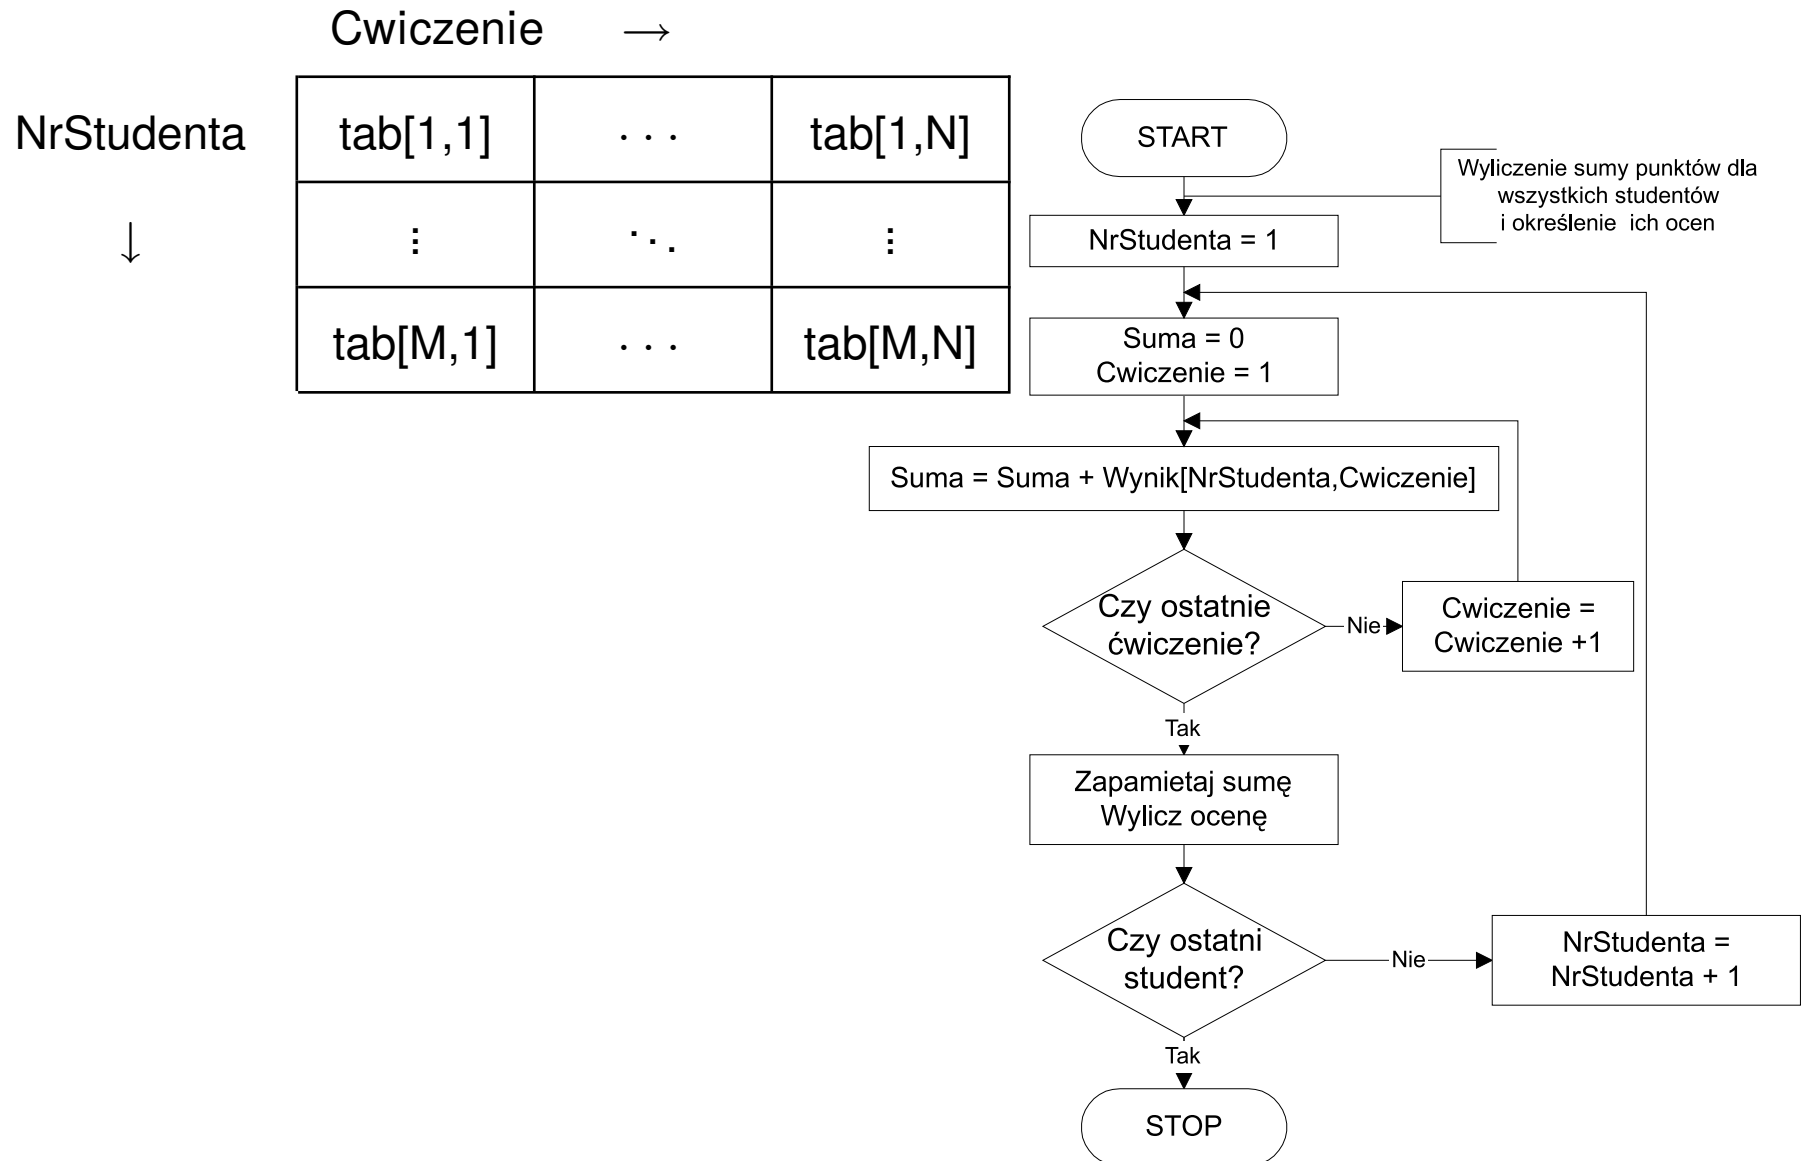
Cwiczenie $\rightarrow$

NrStudenta $\downarrow$

| tab[1,1] | $\cdots$ | tab[1,N] |
|---|---|---|
| $\vdots$ | $\ddots$ | $\vdots$ |
| tab[M,1] | $\cdots$ | tab[M,N] |

START

Wyliczenie sumy punktów dla wszystkich studentów i określenie ich ocen

NrStudenta = 1

Suma = 0
Cwiczenie = 1

Suma = Suma + Wynik[NrStudenta,Cwiczenie]

Czy ostatnie ćwiczenie?

Nie

Cwiczenie = Cwiczenie +1

Tak

Zapamietaj sumę
Wylicz ocenę

Czy ostatni student?

Nie

NrStudenta = NrStudenta + 1

Tak

STOP